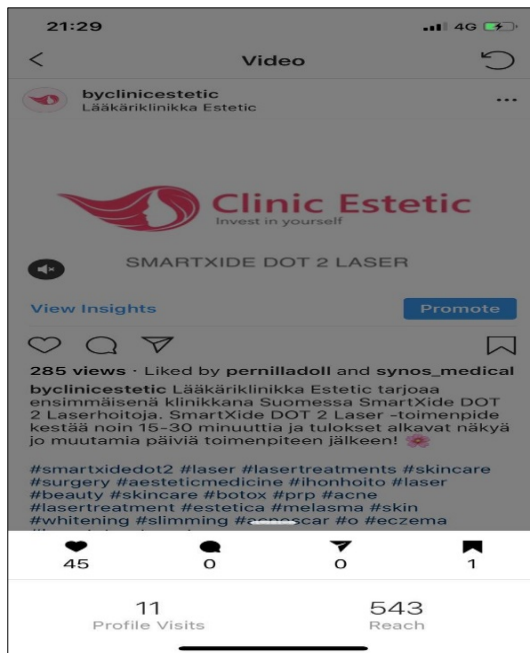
21:29 4G

<

Video

byclinicestetic
Lääkäriklinikka Estetic

...

Clinic Estetic
Invest in yourself

SMARTXIDE DOT 2 LASER

View Insights

Promote

285 views · Liked by pernilladoll and synos_medical

byclinicestetic Lääkäriklinikka Estetic tarjoaa ensimmäisenä klinikkana Suomessa SmartXide DOT 2 Laserhoitoja. SmartXide DOT 2 Laser -toimenpide kestää noin 15-30 minuuttia ja tulokset alkavat näkyä jo muutamia päiviä toimenpiteen jälkeen! 🌸

#smartxidedot2 #laser #lasertreatments #skincare #surgery #aesteticmedicine #ihonhoito #laser #beauty #skincare #botox #prp #acne #lasertreatment #estetica #melasma #skin #whitening #slimming #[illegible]scar #o #eczema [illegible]

45

0

0

1

11
Profile Visits

543
Reach